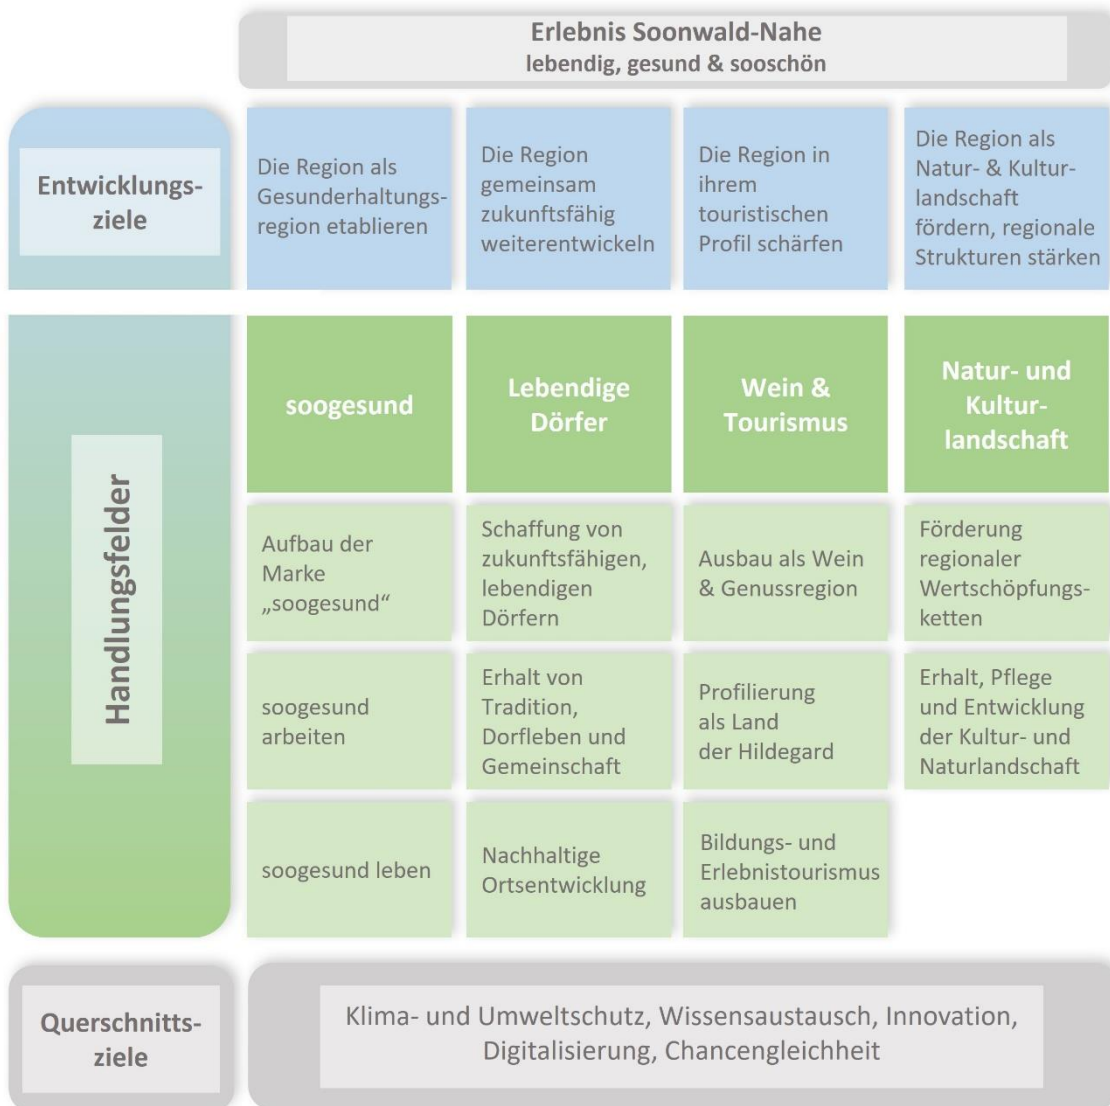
Erlebnis Soonwald-Nahe
lebendig, gesund & sooschön

Entwicklungsziele

| Die Region als Gesunderhaltungsregion etablieren | Die Region gemeinsam zukunftsfähig weiterentwickeln | Die Region in ihrem touristischen Profil schärfen | Die Region als Natur- & Kulturlandschaft fördern, regionale Strukturen stärken |
|---|---|---|---|

Handlungsfelder

| soogesund | Lebendige Dörfer | Wein & Tourismus | Natur- und Kulturlandschaft |
|---|---|---|---|
| Aufbau der Marke „soogesund“ | Schaffung von zukunftsfähigen, lebendigen Dörfern | Ausbau als Wein & Genussregion | Förderung regionaler Wertschöpfungsketten |
| soogesund arbeiten | Erhalt von Tradition, Dorfleben und Gemeinschaft | Profilierung als Land der Hildegard | Erhalt, Pflege und Entwicklung der Kultur- und Naturlandschaft |
| soogesund leben | Nachhaltige Ortsentwicklung | Bildungs- und Erlebnistourismus ausbauen | |

Querschnittsziele

Klima- und Umweltschutz, Wissensaustausch, Innovation, Digitalisierung, Chancengleichheit